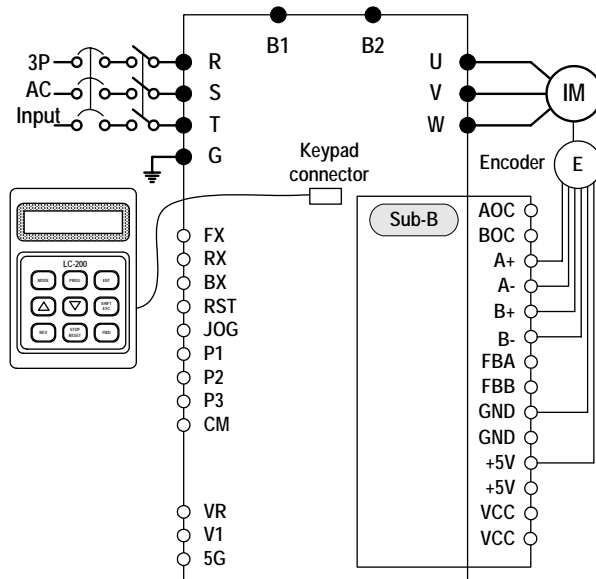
B1 B2

3P
AC
Input

R
S
T
G

U
V
W

IM

Keypad connector

Encoder

E

LC-200

MODE PROG ENT
SHIFT ESC
REV STOP RESET FWD

Sub-B

FX
RX
BX
RST
JOG
P1
P2
P3
CM

AOC
BOC
A+
A-
B+
B-
FBA
FBB
GND
GND
+5V
+5V
VCC
VCC

VR
V1
5G